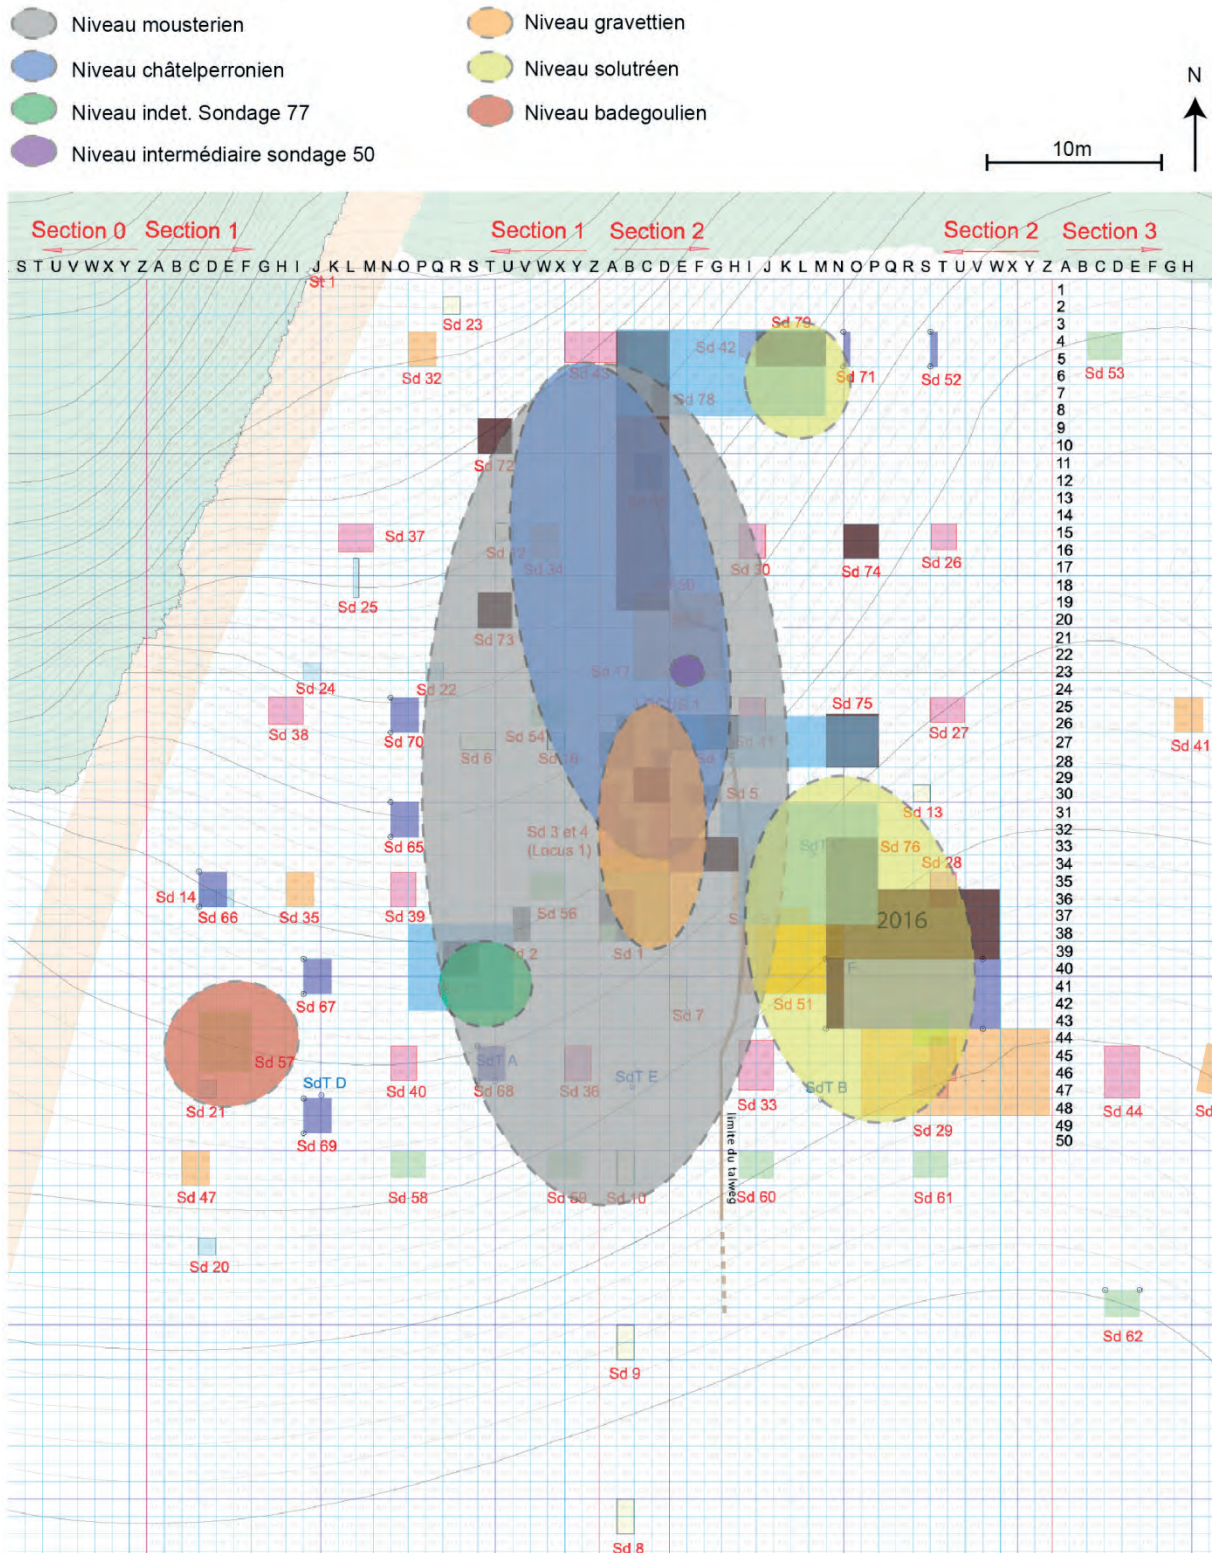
Niveau mousterien
Niveau châtelperronien
Niveau indet. Sondage 77
Niveau intermédiaire sondage 50
Niveau gravettien
Niveau solutréen
Niveau badegoulien

N
10m

Section 0 Section 1 Section 1 Section 2 Section 2 Section 3

S T U V W X Y Z A B C D E F G H I J K L M N O P Q R S T U V W X Y Z A B C D E F G H I J K L M N O P Q R S T U V W X Y Z A B C D E F G H

1 2 3 4 5 6 7 8 9 10 11 12 13 14 15 16 17 18 19 20 21 22 23 24 25 26 27 28 29 30 31 32 33 34 35 36 37 38 39 40 41 42 43 44 45 46 47 48 49 50

St 1
Sd 23
Sd 32
Sd 43
Sd 42
Sd 79
Sd 78
Sd 71
Sd 52
Sd 53
Sd 72
Sd 37
Sd 12
Sd 34
Sd 30
Sd 74
Sd 26
Sd 25
Sd 50
Sd 73
Sd 77
Sd 24
Sd 22
Sd 38
Sd 70
Sd 54
Sd 6
Sd 16
Sd 75
Sd 27
Sd 41
Sd 11
Sd 5
Sd 13
Sd 65
Sd 3 et 4 (Locus 1)
Sd 76
Sd 28
Sd 14
Sd 66
Sd 35
Sd 39
Sd 56
2016
Sd 2
Sd 1
Sd 67
Sd 7
Sd 51
Sd 57
SdT D
SdT A
Sd 40
Sd 68
Sd 36
SdT E
SdT B
Sd 21
Sd 33
Sd 44
Sd
Sd 69
Sd 29
limite du talweg
Sd 47
Sd 58
Sd 59
Sd 10
Sd 60
Sd 61
Sd 20
Sd 62
Sd 9
Sd 8